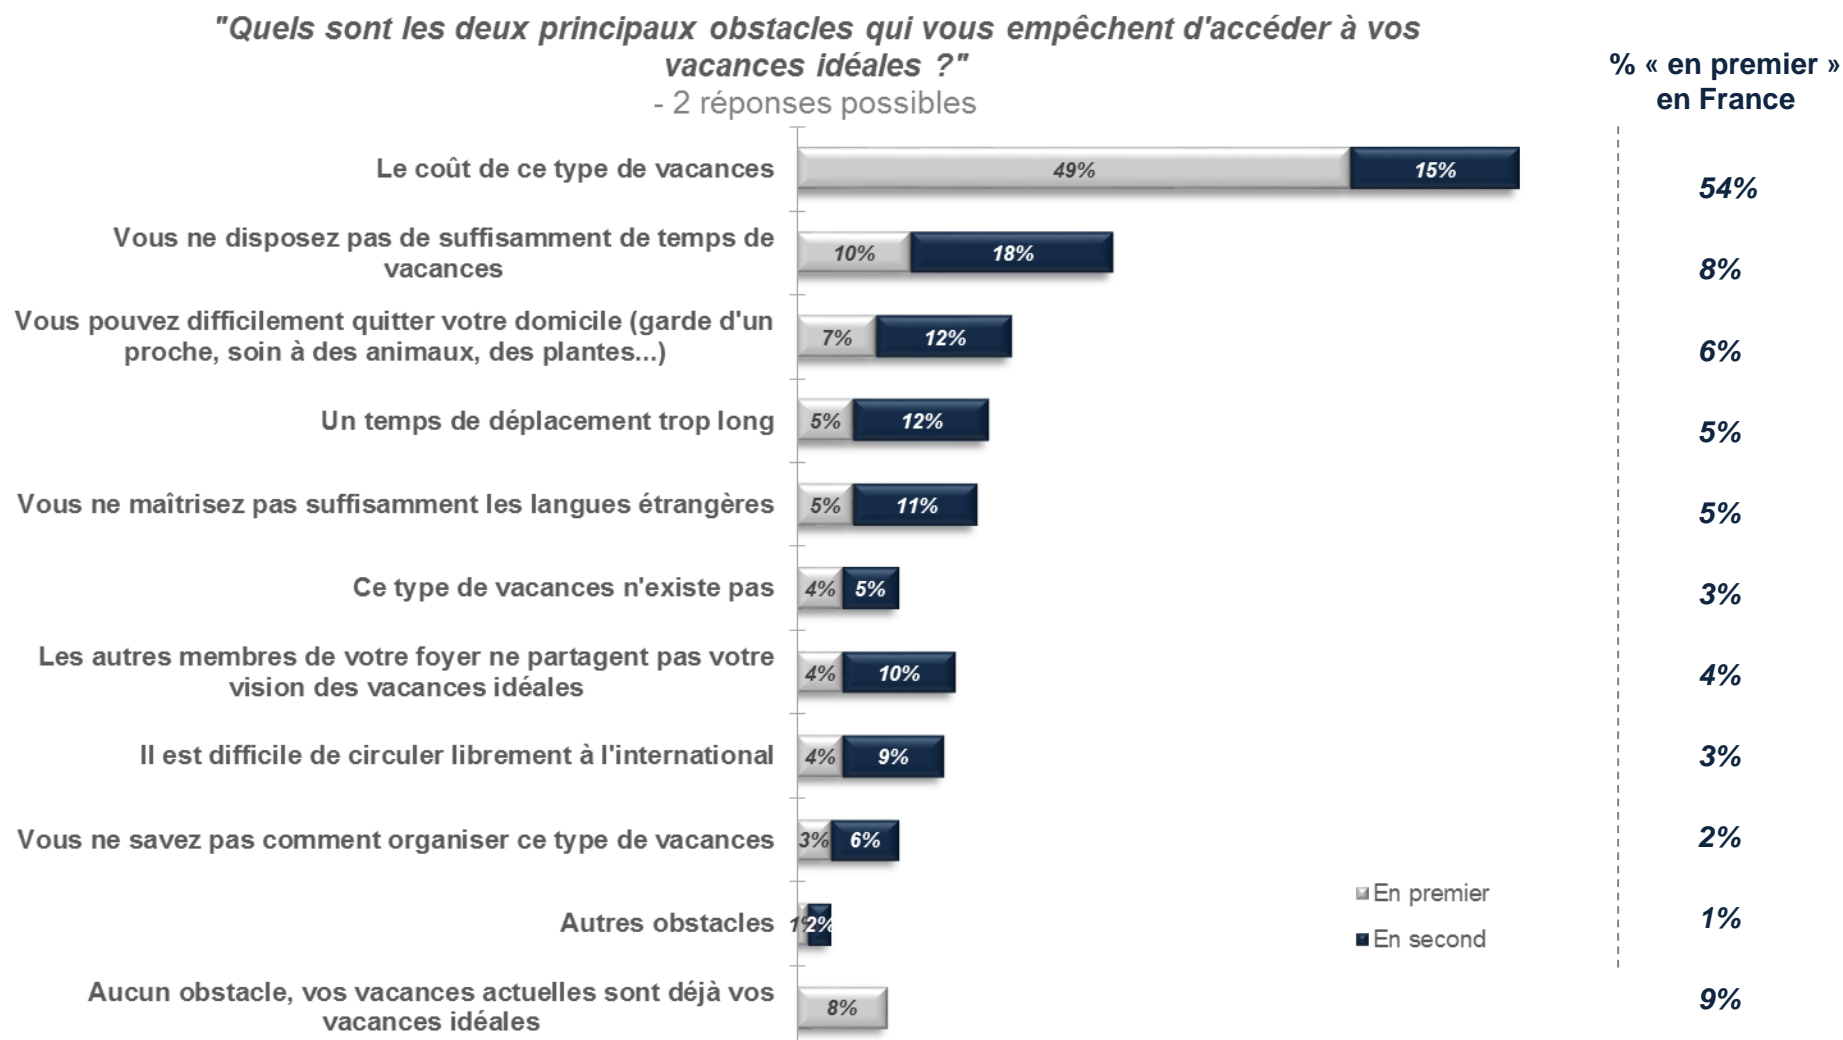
"Quels sont les deux principaux obstacles qui vous empêchent d'accéder à vos vacances idéales ?"
- 2 réponses possibles

% « en premier » en France

| | En premier | En second | % « en premier » en France |
|---|---|---|---|
| Le coût de ce type de vacances | 49% | 15% | 54% |
| Vous ne disposez pas de suffisamment de temps de vacances | 10% | 18% | 8% |
| Vous pouvez difficilement quitter votre domicile (garde d'un proche, soin à des animaux, des plantes...) | 7% | 12% | 6% |
| Un temps de déplacement trop long | 5% | 12% | 5% |
| Vous ne maîtrisez pas suffisamment les langues étrangères | 5% | 11% | 5% |
| Ce type de vacances n'existe pas | 4% | 5% | 3% |
| Les autres membres de votre foyer ne partagent pas votre vision des vacances idéales | 4% | 10% | 4% |
| Il est difficile de circuler librement à l'international | 4% | 9% | 3% |
| Vous ne savez pas comment organiser ce type de vacances | 3% | 6% | 2% |
| Autres obstacles | 1% | 2% | 1% |
| Aucun obstacle, vos vacances actuelles sont déjà vos vacances idéales | 8% | | 9% |

En premier
En second